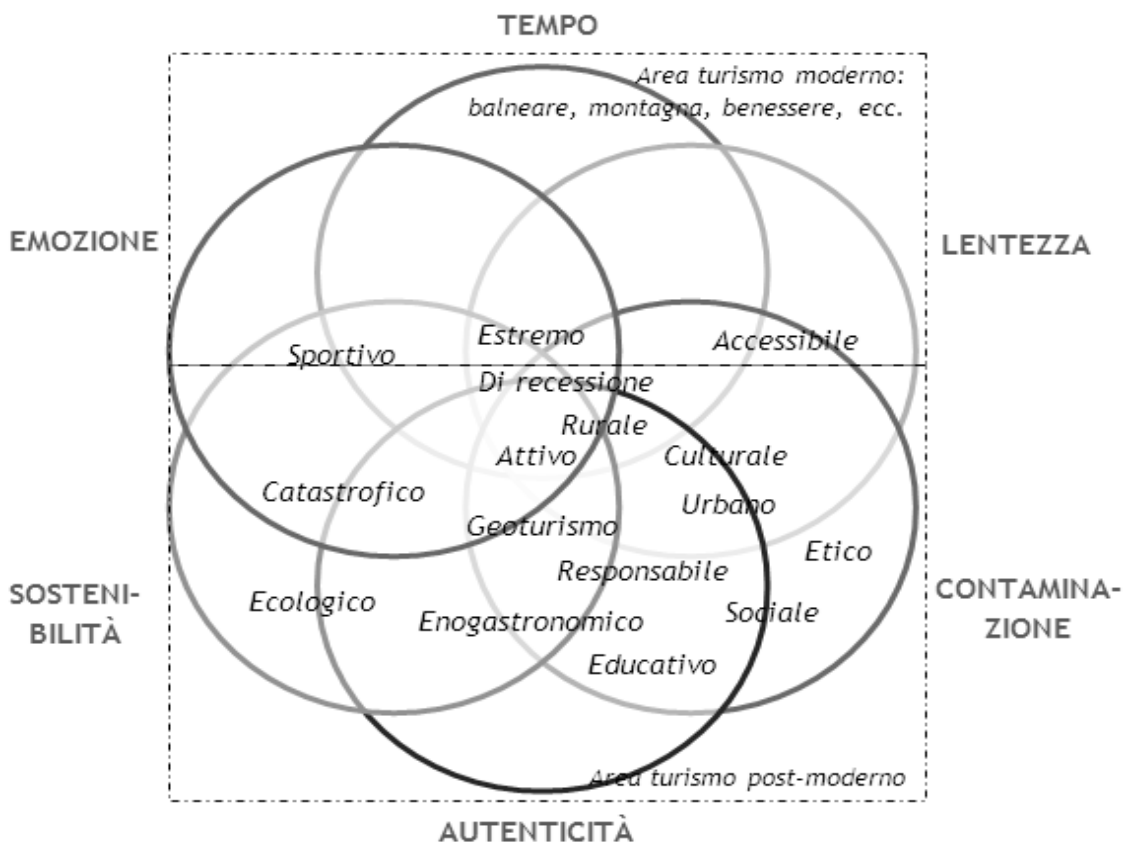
TEMPO

Area turismo moderno: balneare, montagna, benessere, ecc.

EMOZIONE

LENTEZZA

Estremo

Sportivo

Accessibile

Di recessione

Rurale

Attivo

Culturale

Catastrofico

Urbano

Geoturismo

Etico

Responsabile

SOSTENIBILITÀ

Ecologico

CONTAMINAZIONE

Sociale

Enogastronomico

Educativo

Area turismo post-moderno

AUTENTICITÀ